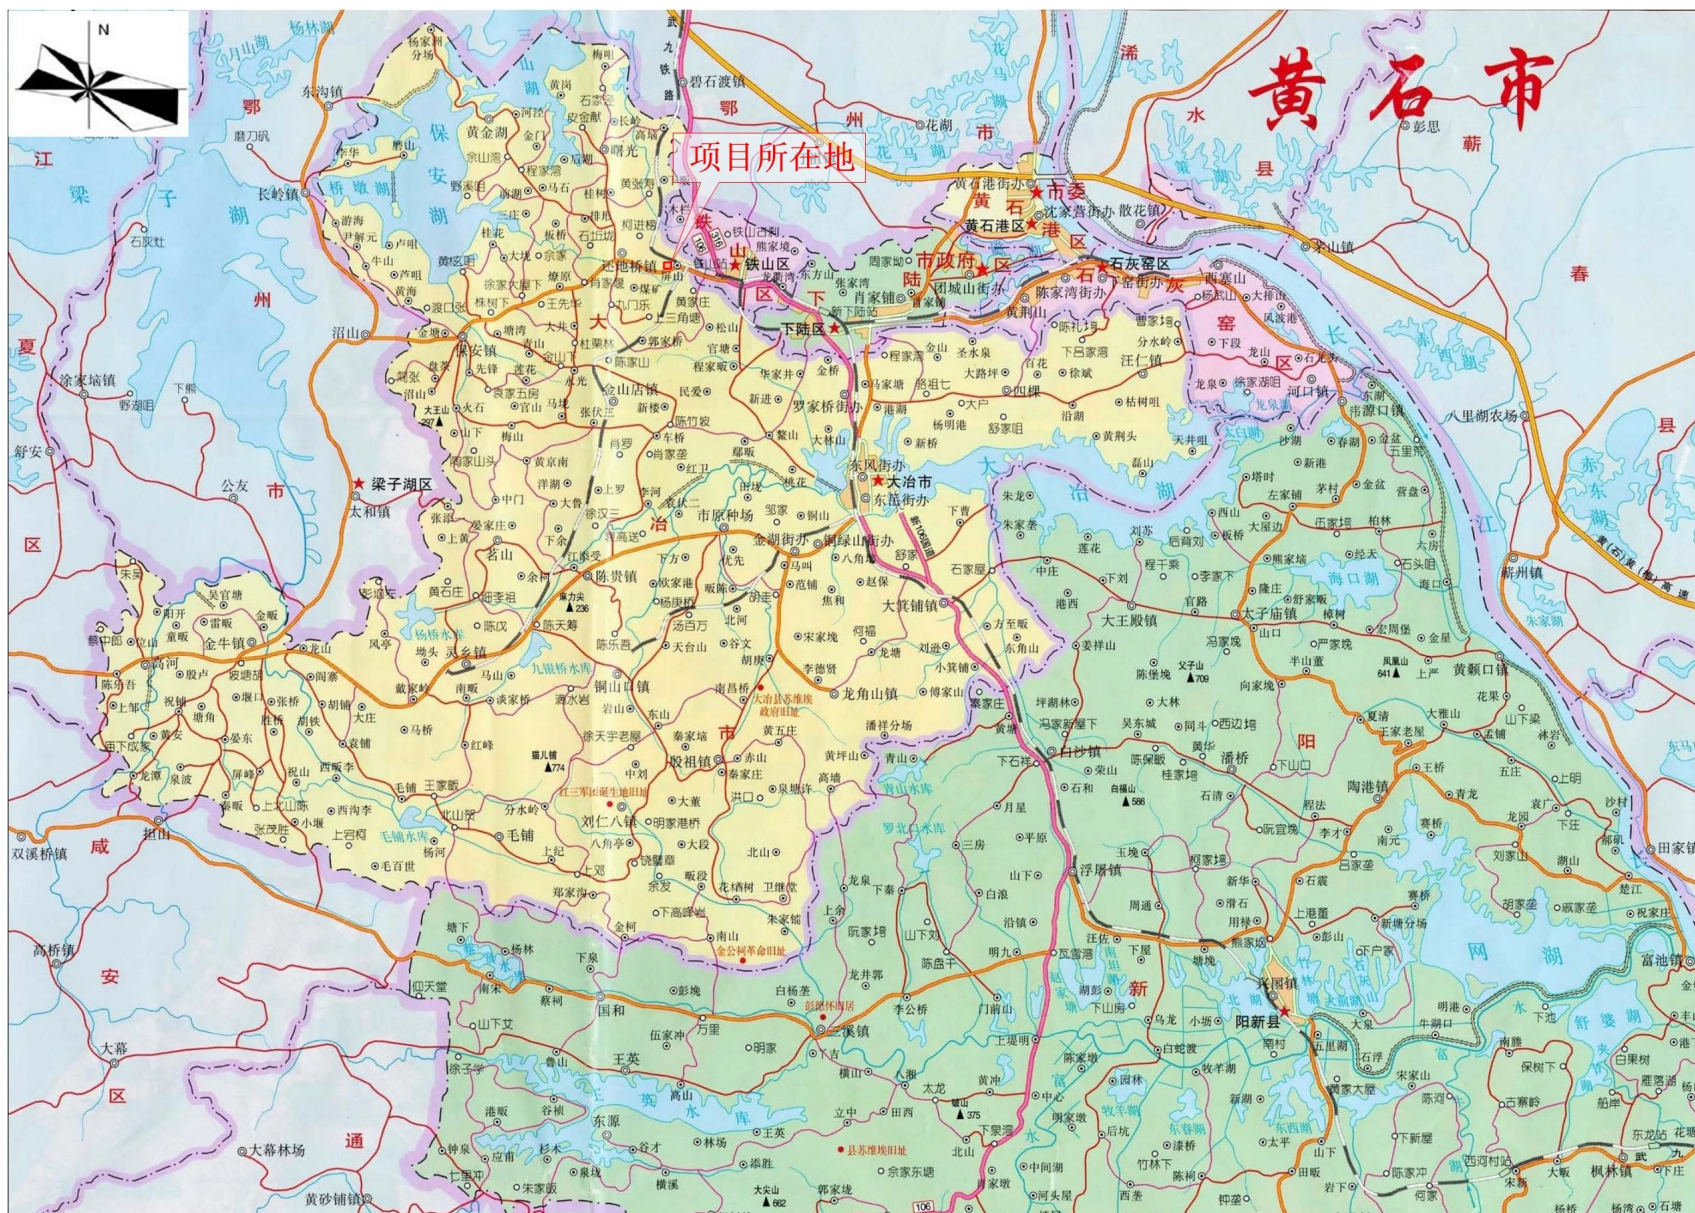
N

黄石市

项目所在地

铁山区
下陆区
黄石港区
石灰窑区
市政府
市委
大冶市
阳新县
梁子湖区

大冶市
阳新
保安湖
梁子湖
大冶湖
网湖
长江
鄂州市
咸安区
通山
蕲春县
浠水县

金牛镇
保安镇
还地桥镇
金山店镇
陈贵镇
灵乡镇
铜山口镇
殷祖镇
刘仁八镇
毛铺
大箕铺镇
龙角山镇
汪仁镇
章山
三溪镇
浮屠镇
白沙镇
兴国镇
王英
富池镇
枫林镇
太子庙镇
大王殿镇
黄颡口镇
陶港镇
东风街办
东岳街办
金湖街办
罗家桥街办